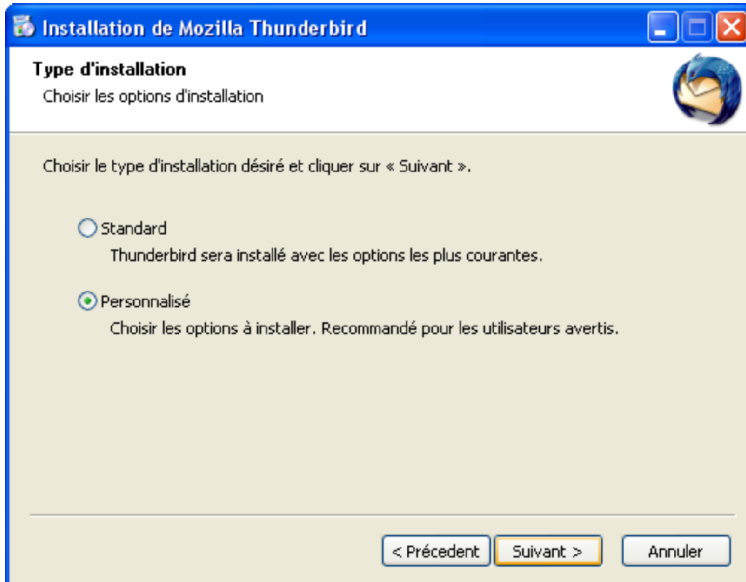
Installation de Mozilla Thunderbird

Type d'installation

Choisir les options d'installation

Choisir le type d'installation désiré et cliquer sur « Suivant ».

Standard

Thunderbird sera installé avec les options les plus courantes.

Personnalisé

Choisir les options à installer. Recommandé pour les utilisateurs avertis.

< Précedent

Suivant >

Annuler